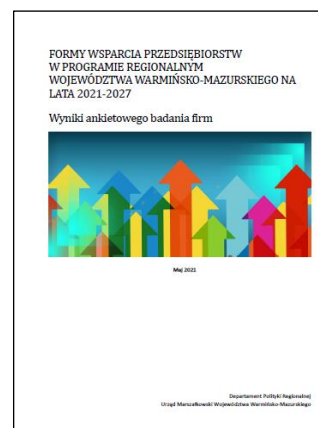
FORMY WSPARCIA PRZEDSIĘBIORSTW W PROGRAMIE REGIONALNYM WOJEWÓDZTWA WARMIŃSKO-MAZURSKIEGO NA LATA 2021-2027

Wyniki ankietowego badania firm

Maj 2021

Departament Polityki Regionalnej
Urząd Marszałkowski Województwa Warmińsko-Mazurskiego